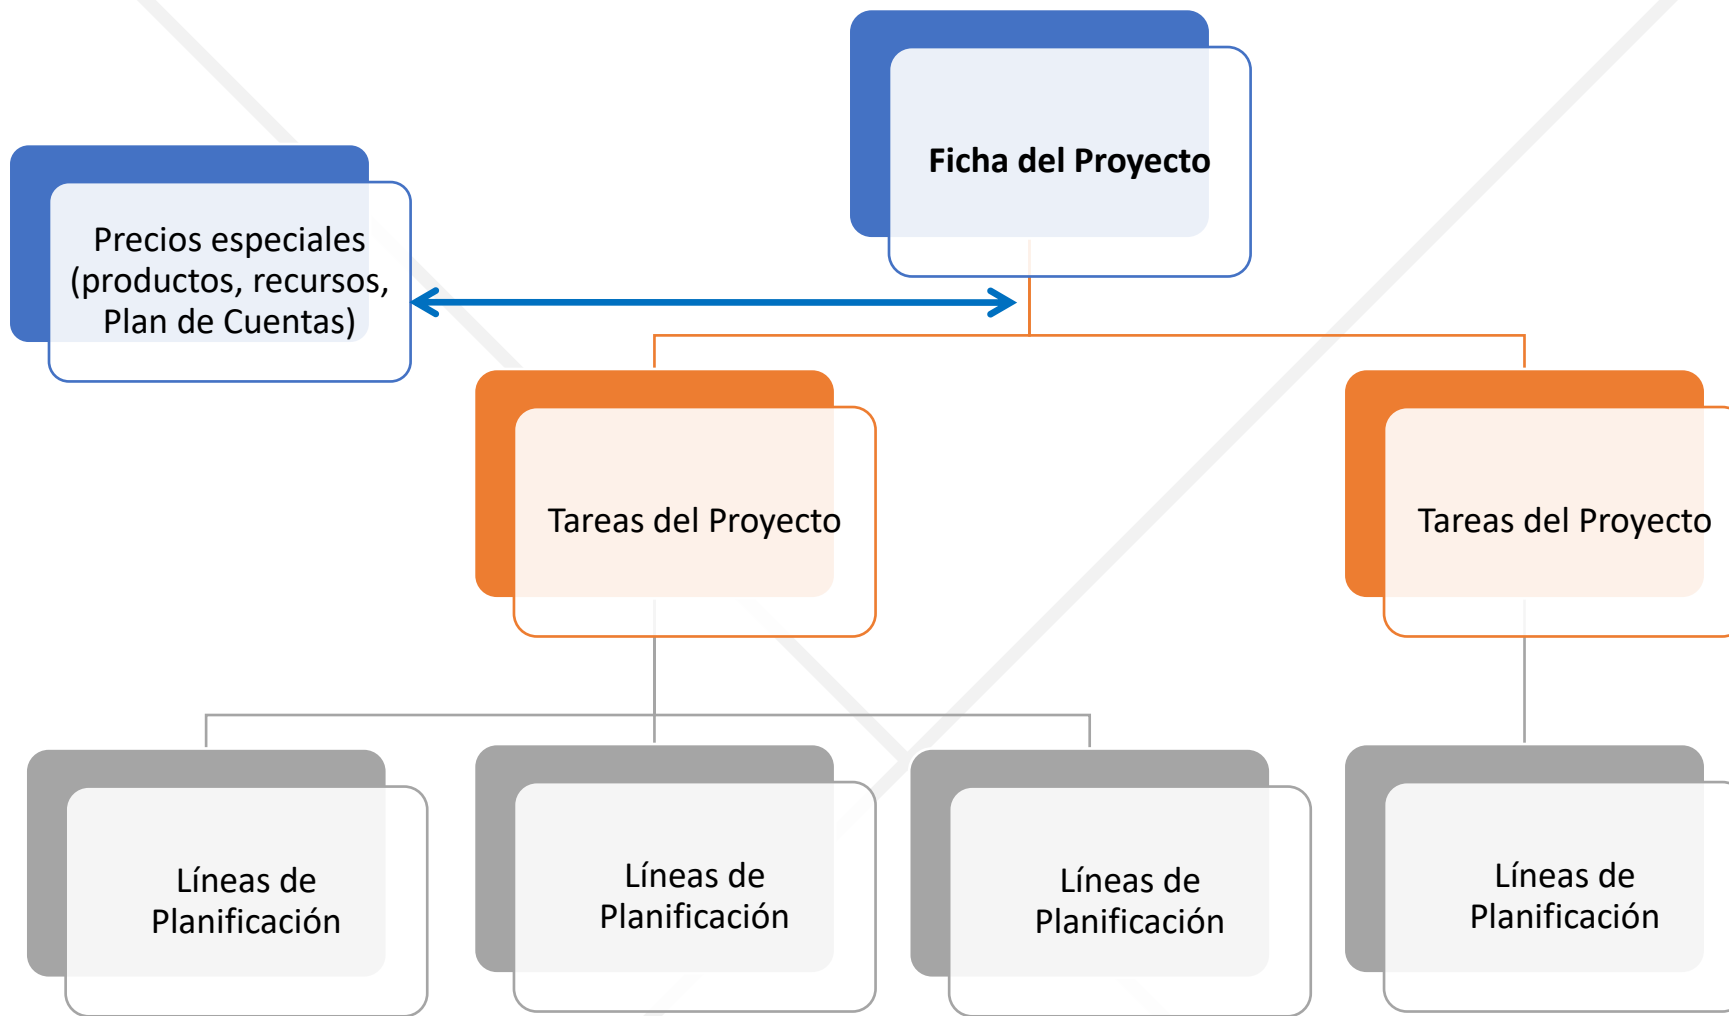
Ficha del Proyecto

Precios especiales (productos, recursos, Plan de Cuentas)

Tareas del Proyecto

Tareas del Proyecto

Líneas de Planificación

Líneas de Planificación

Líneas de Planificación

Líneas de Planificación